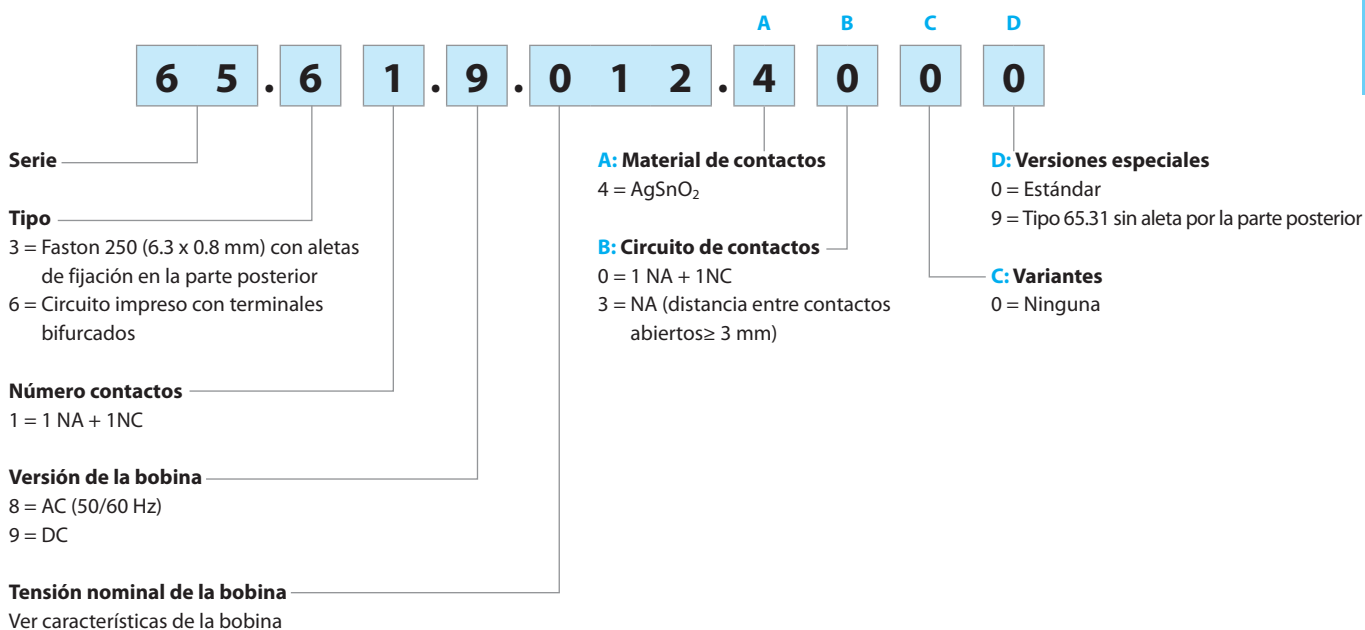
A B C D

6 5 . 6 1 . 9 . 0 1 2 . 4 0 0 0

Serie

Tipo
3 = Faston 250 (6.3 x 0.8 mm) con aletas de fijación en la parte posterior
6 = Circuito impreso con terminales bifurcados

Número contactos
1 = 1 NA + 1NC

Versión de la bobina
8 = AC (50/60 Hz)
9 = DC

Tensión nominal de la bobina
Ver características de la bobina

A: Material de contactos
4 = $AgSnO_2$

B: Circuito de contactos
0 = 1 NA + 1NC
3 = NA (distancia entre contactos abiertos≥ 3 mm)

D: Versiones especiales
0 = Estándar
9 = Tipo 65.31 sin aleta por la parte posterior

C: Variantes
0 = Ninguna